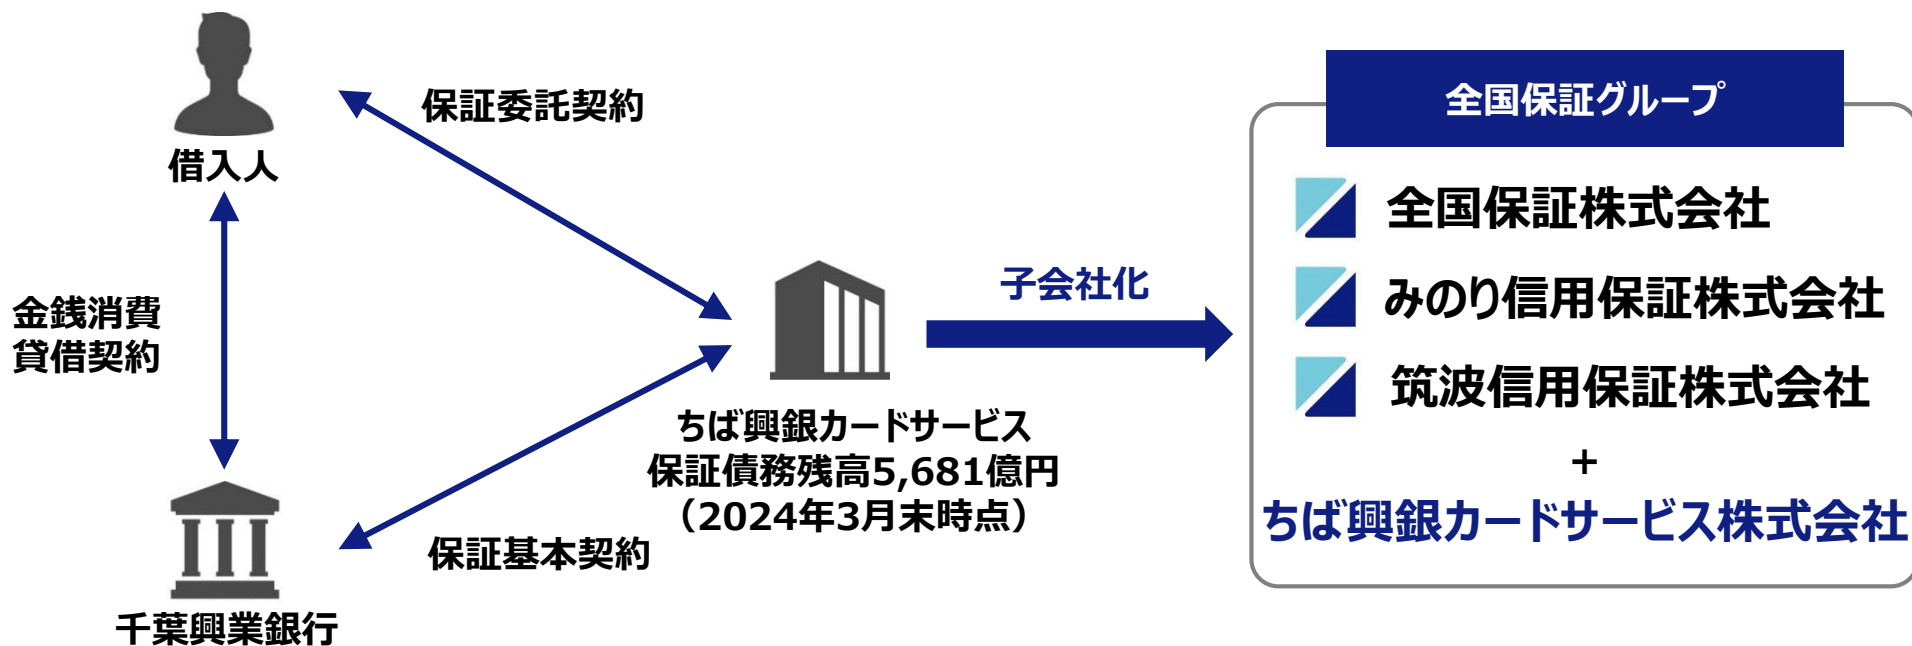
借入人

保証委託契約

金銭消費
貸借契約

千葉興業銀行

保証基本契約

ちば興銀カードサービス
保証債務残高5,681億円
（2024年3月末時点）

子会社化

全国保証グループ

全国保証株式会社

みのり信用保証株式会社

筑波信用保証株式会社

+

ちば興銀カードサービス株式会社